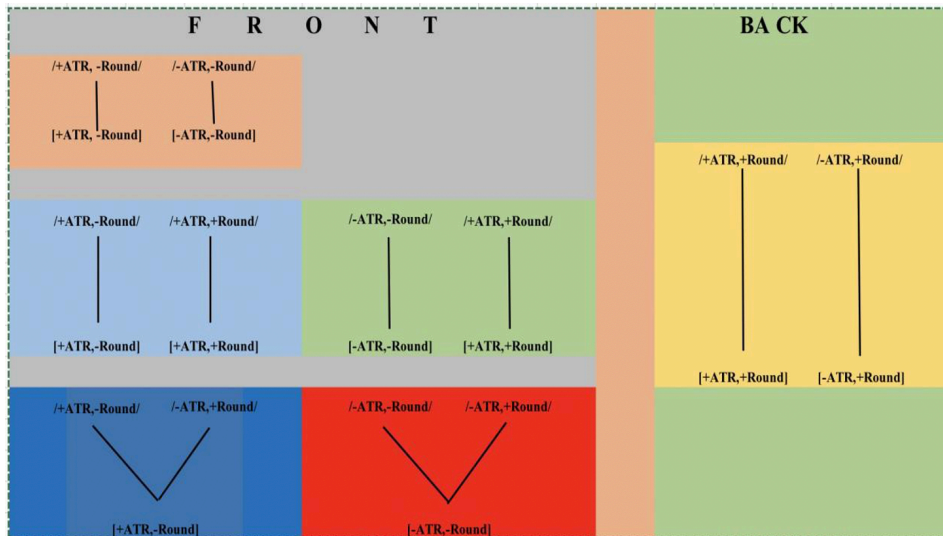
F R O N T

BA CK

/+ATR, -Round/ /-ATR,-Round/

[+ATR, -Round] [-ATR,-Round]

/+ATR,+Round/ /-ATR,+Round/

[+ATR,+Round] [-ATR,+Round]

/+ATR,-Round/ /+ATR,+Round/

[+ATR,-Round] [+ATR,+Round]

/-ATR,-Round/ /+ATR,+Round/

[-ATR,-Round] [+ATR,+Round]

/+ATR,-Round/ /-ATR,+Round/

[+ATR,-Round]

/-ATR,-Round/ /-ATR,+Round/

[-ATR,-Round]